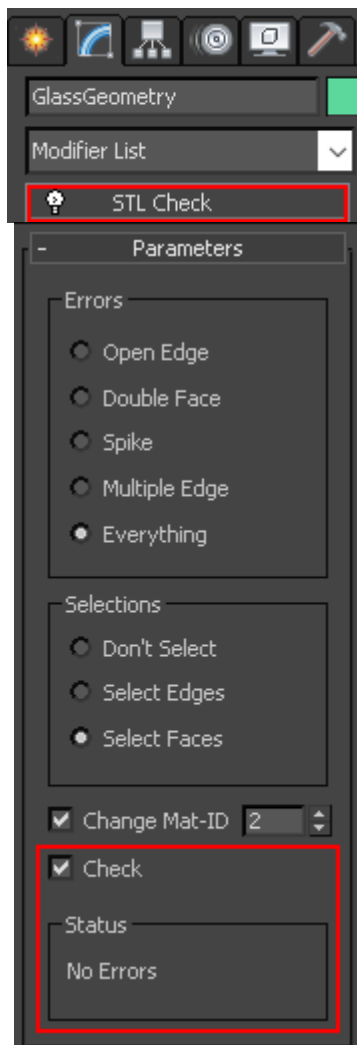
GlassGeometry

Modifier List

STL Check

- Parameters

Errors

Open Edge

Double Face

Spike

Multiple Edge

Everything

Selections

Don't Select

Select Edges

Select Faces

Change Mat-ID 2

Check

Status

No Errors